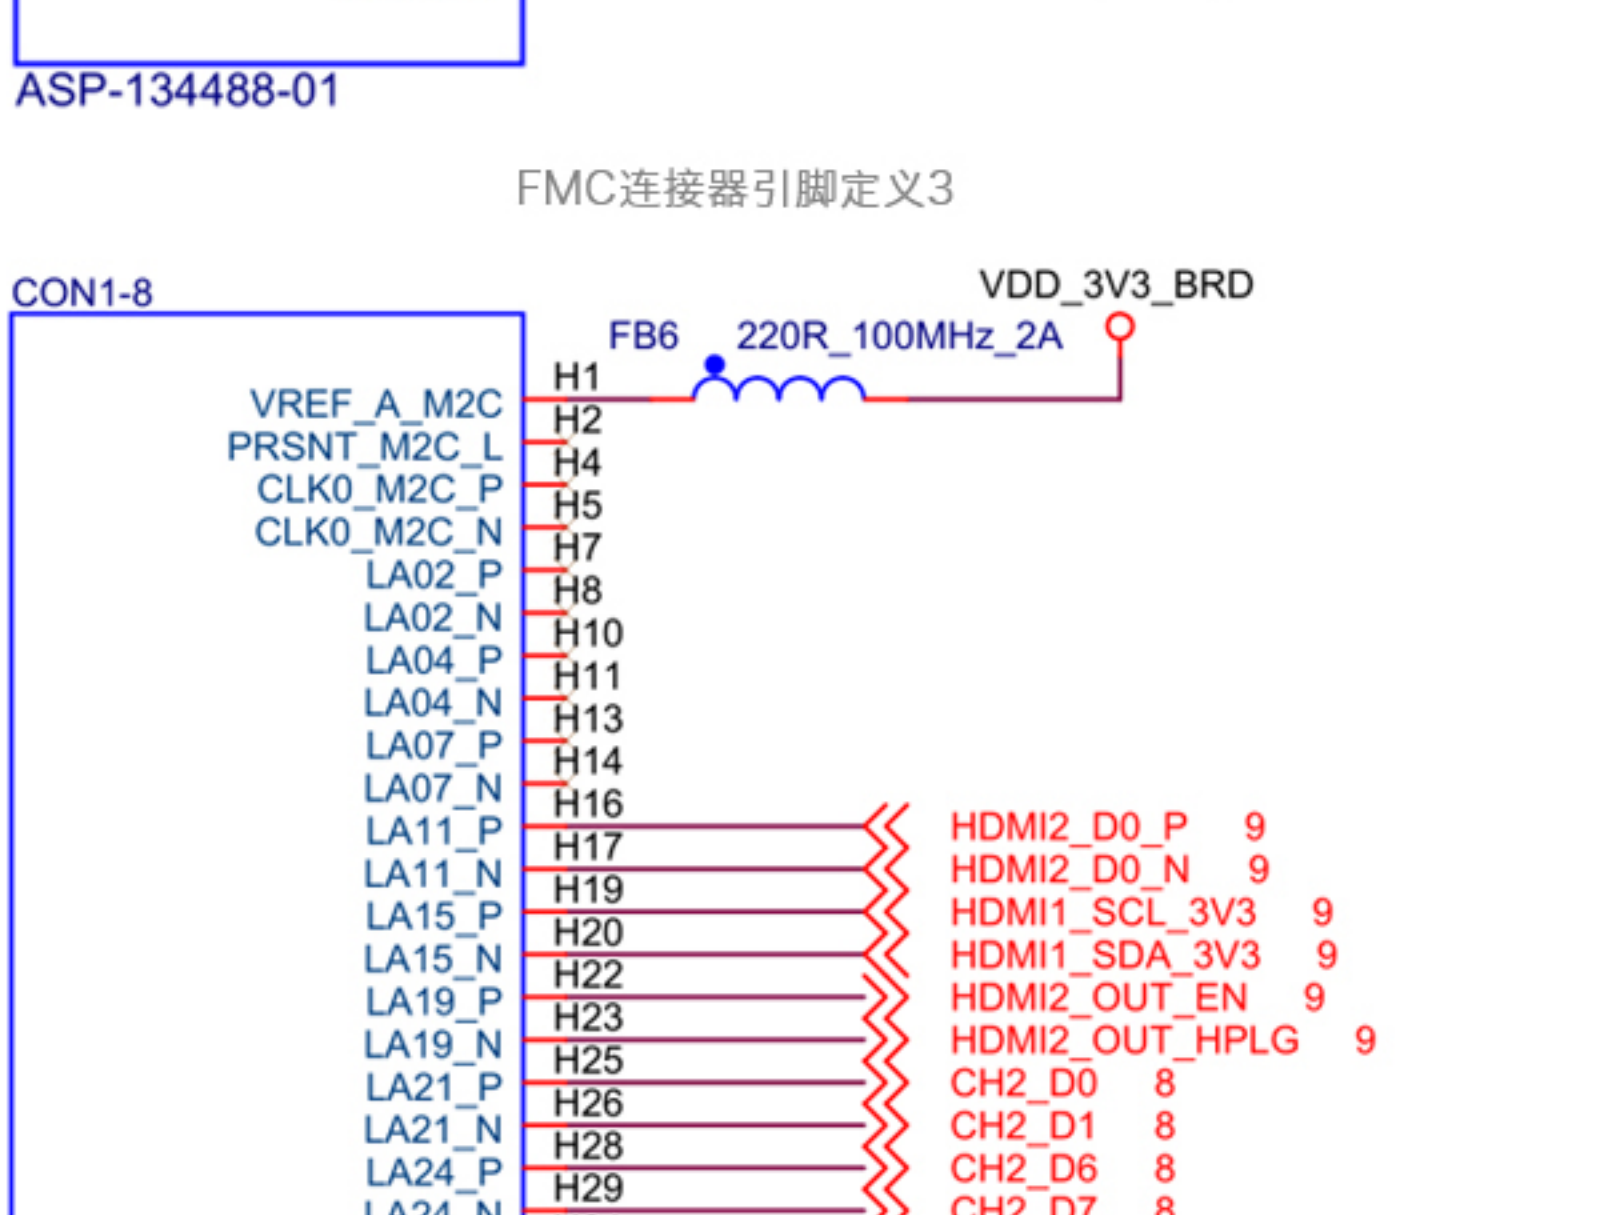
ASP-134488-01

FMC连接器引脚定义3

CON1-8

VDD_3V3_BRD

FB6 220R_100MHz_2A

VREF_A_M2C H1
PRSNT_M2C_L H2
CLK0_M2C_P H4
CLK0_M2C_N H5
LA02_P H7
LA02_N H8
LA04_P H10
LA04_N H11
LA07_P H13
LA07_N H14
LA11_P H16 HDMI2_D0_P 9
LA11_N H17 HDMI2_D0_N 9
LA15_P H19 HDMI1_SCL_3V3 9
LA15_N H20 HDMI1_SDA_3V3 9
LA19_P H22 HDMI2_OUT_EN 9
LA19_N H23 HDMI2_OUT_HPLG 9
LA21_P H25 CH2_D0 8
LA21_N H26 CH2_D1 8
LA24_P H28 CH2_D6 8
LA24_N H29 CH2_D7 8